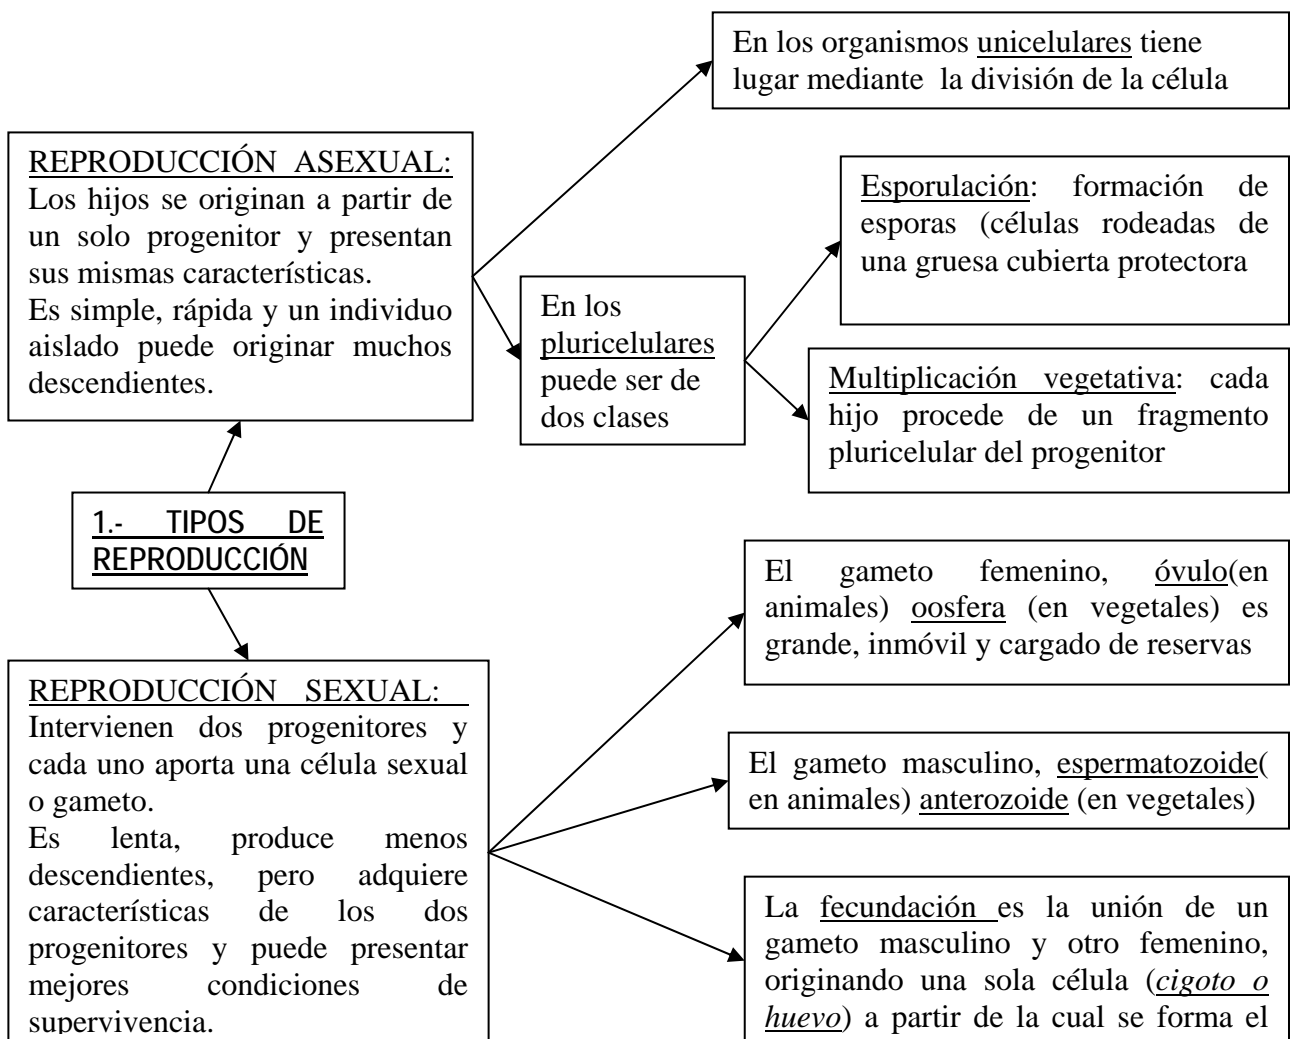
En los organismos unicelulares tiene lugar mediante la división de la célula

REPRODUCCIÓN ASEXUAL: Los hijos se originan a partir de un solo progenitor y presentan sus mismas características.
Es simple, rápida y un individuo aislado puede originar muchos descendientes.

En los pluricelulares puede ser de dos clases

Esporulación: formación de esporas (células rodeadas de una gruesa cubierta protectora

Multiplicación vegetativa: cada hijo procede de un fragmento pluricelular del progenitor

1.- TIPOS DE REPRODUCCIÓN

El gameto femenino, óvulo(en animales) oosfera (en vegetales) es grande, inmóvil y cargado de reservas

REPRODUCCIÓN SEXUAL: Intervienen dos progenitores y cada uno aporta una célula sexual o gameto.
Es lenta, produce menos descendientes, pero adquiere características de los dos progenitores y puede presentar mejores condiciones de supervivencia.

El gameto masculino, espermatozoide( en animales) anterozoide (en vegetales)

La fecundación es la unión de un gameto masculino y otro femenino, originando una sola célula (cigoto o huevo) a partir de la cual se forma el